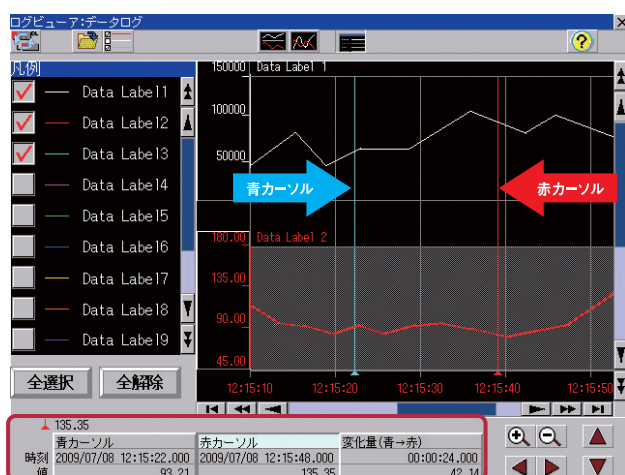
ログビューア:データログ

凡例

Data Label1
Data Label2
Data Label3
Data Label4
Data Label5
Data Label6
Data Label7
Data Label8
Data Label9

全選択
全解除

150000 Data Label 1
100000
50000

青カーソル
赤カーソル

180.00 Data Label 2
135.00
90.00
45.00

12:15:10
12:15:20
12:15:30
12:15:40
12:15:50

135.35

| | 青カーソル | 赤カーソル | 変化量(青→赤) |
|---|---|---|---|
| 時刻 | 2009/07/08 12:15:22.000 | 2009/07/08 12:15:48.000 | 00:00:24.000 |
| 値 | 93.21 | 135.35 | 42.14 |